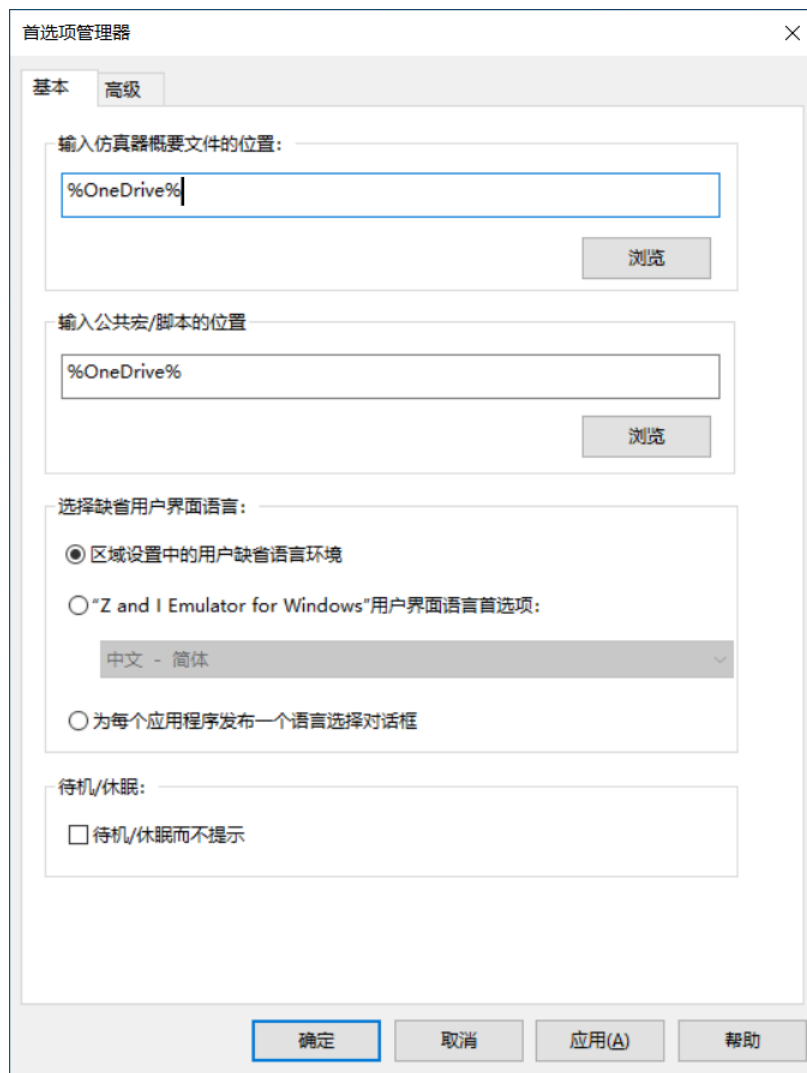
首选项管理器

基本 高级

输入仿真器概要文件的位置：

%OneDrive%

浏览

输入公共宏/脚本的位置

%OneDrive%

浏览

选择缺省用户界面语言：

区域设置中的用户缺省语言环境

“Z and I Emulator for Windows”用户界面语言首选项：

中文 - 简体

为每个应用程序发布一个语言选择对话框

待机/休眠：

待机/休眠而不提示

确定 取消 应用(A) 帮助